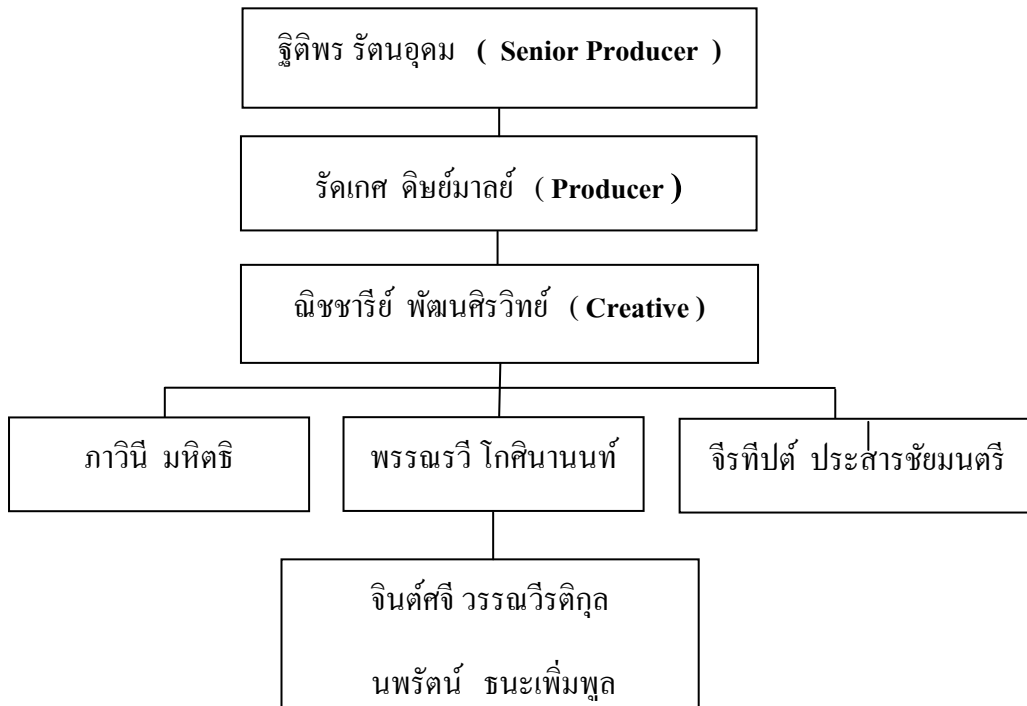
ฐิติพร รัตนอุดม ( Senior Producer )

รัดเกศ ดิษย์มาลย์ ( Producer )

ณิชชารีย์ พัฒนศิรวิทย์ ( Creative )

ภาวินี มหิตธิ

พรรณรวี โกศินานนท์

จีรทีปต์ ประสารชัยมนตรี

จินต์ศจี วรรณวีรติกุล

นพรัตน์ ธนะเพิ่มพูล